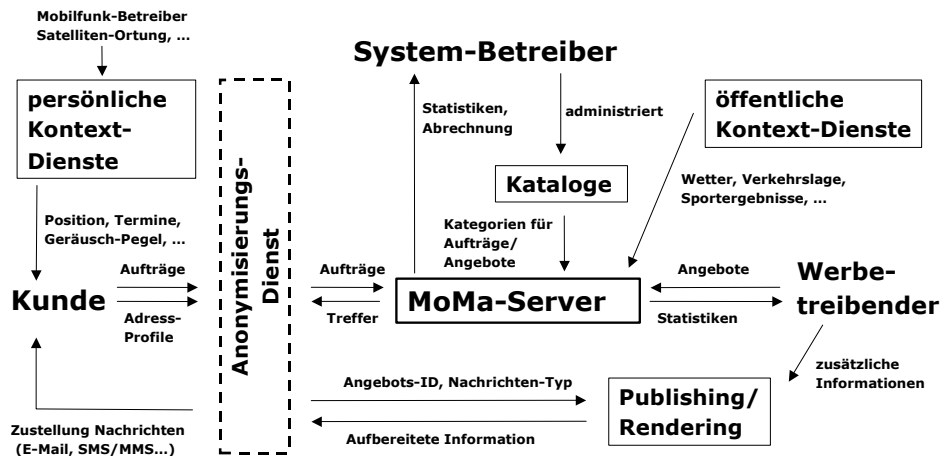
Mobilfunk-Betreiber
Satelliten-Ortung, ...

persönliche Kontext-Dienste

Position, Termine, Geräusch-Pegel, ...

Kunde

Aufträge

Adress-Profile

Zustellung Nachrichten (E-Mail, SMS/MMS...)

Anonymisierungs-Dienst

Aufträge

Treffer

System-Betreiber

Statistiken, Abrechnung

administriert

Kataloge

Kategorien für Aufträge/ Angebote

MoMa-Server

öffentliche Kontext-Dienste

Wetter, Verkehrslage, Sportergebnisse, ...

Angebote

Statistiken

Werbetreibender

zusätzliche Informationen

Angebots-ID, Nachrichten-Typ

Aufbereitete Information

Publishing/ Rendering